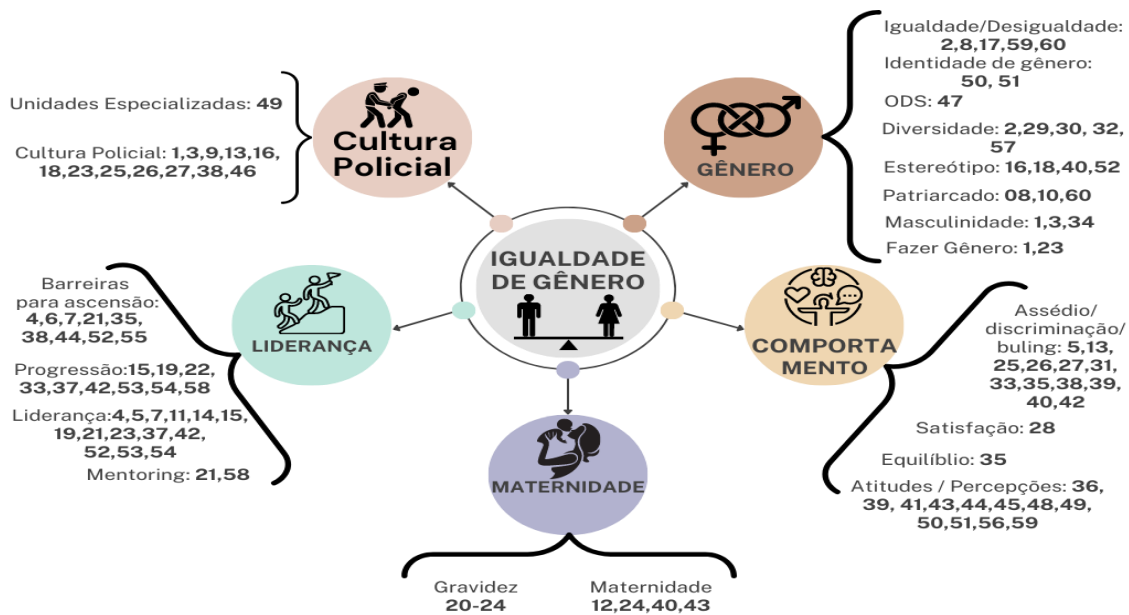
Unidades Especializadas: **49**

Cultura Policial: **1,3,9,13,16, 18,23,25,26,27,38,46**

Cultura Policial

GÊNERO

Igualdade/Desigualdade: **2,8,17,59,60**
Identidade de gênero: **50, 51**
ODS: **47**
Diversidade: **2,29,30, 32, 57**
Estereótipo: **16,18,40,52**
Patriarcado: **08,10,60**
Masculinidade: **1,3,34**
Fazer Gênero: **1,23**

IGUALDADE DE GÊNERO

Barreiras para ascensão: **4,6,7,21,35, 38,44,52,55**

Progressão:**15,19,22, 33,37,42,53,54,58**

Liderança:**4,5,7,11,14,15, 19,21,23,37,42, 52,53,54**

Mentoring: **21,58**

LIDERANÇA

COMPORTAMENTO

Assédio/ discriminação/ buling: **5,13, 25,26,27,31, 33,35,38,39, 40,42**

Satisfação: **28**

Equilíblio: **35**

Atitudes / Percepções: **36, 39, 41,43,44,45,48,49, 50,51,56,59**

MATERNIDADE

Gravidez **20-24**

Maternidade **12,24,40,43**